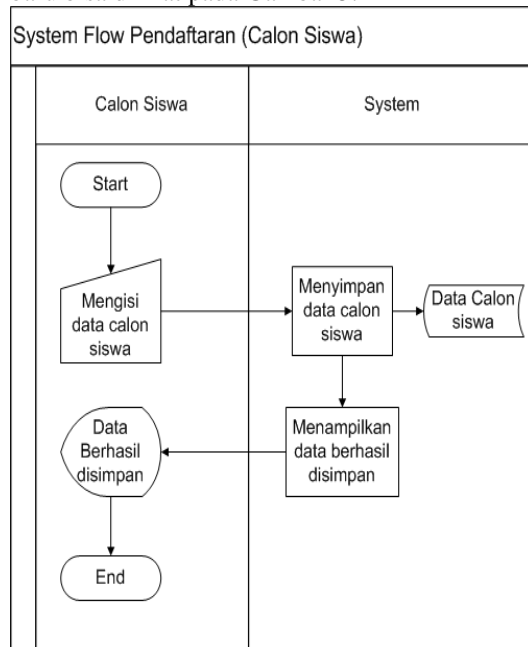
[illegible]

System Flow Pendaftaran (Calon Siswa)

Calon Siswa

System

Start

Mengisi data calon siswa

Menyimpan data calon siswa

Data Calon siswa

Menampilkan data berhasil disimpan

Data Berhasil disimpan

End